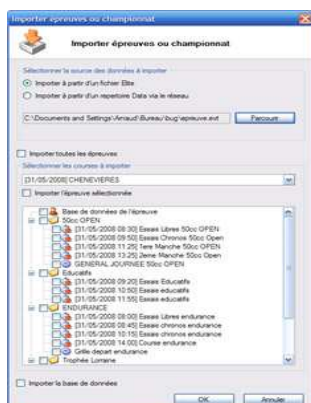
Importer épreuves ou championnat

Importer épreuves ou championnat

Sélectionner la source des données à importer

Importer à partir d'un fichier Elite

Importer à partir d'un repertoire Data via le réseau

C:\Documents and Settings\Arnaud\Bureau\bug\epreuve.ext

Parcourir

Importer toutes les épreuves

Sélectionner les courses à importer

[31/05/2008] CHENEVIERES

Importer l'épreuve sélectionnée

Base de données de l'épreuve

50cc OPEN

[31/05/2008 08:30] Essais Libres 50cc OPEN

[31/05/2008 09:50] Essais Chronos 50cc Open

[31/05/2008 11:25] 1ere Manche 50cc OPEN

[31/05/2008 13:25] 2eme Manche 50cc OPEN

GENERAL JOURNEE 50cc OPEN

Educatifs

[31/05/2008 09:20] Essais Educatifs

[31/05/2008 10:50] Essais Educatifs

[31/05/2008 11:55] Essais Educatifs

ENDURANCE

[31/05/2008 08:00] Essais Libres endurance

[31/05/2008 08:45] Essais chronos endurance

[31/05/2008 10:15] Essais chronos endurance

[31/05/2008 14:00] Course endurance

Grille depart endurance

Trophée Lorraine

Importer la base de données

OK

Annuler